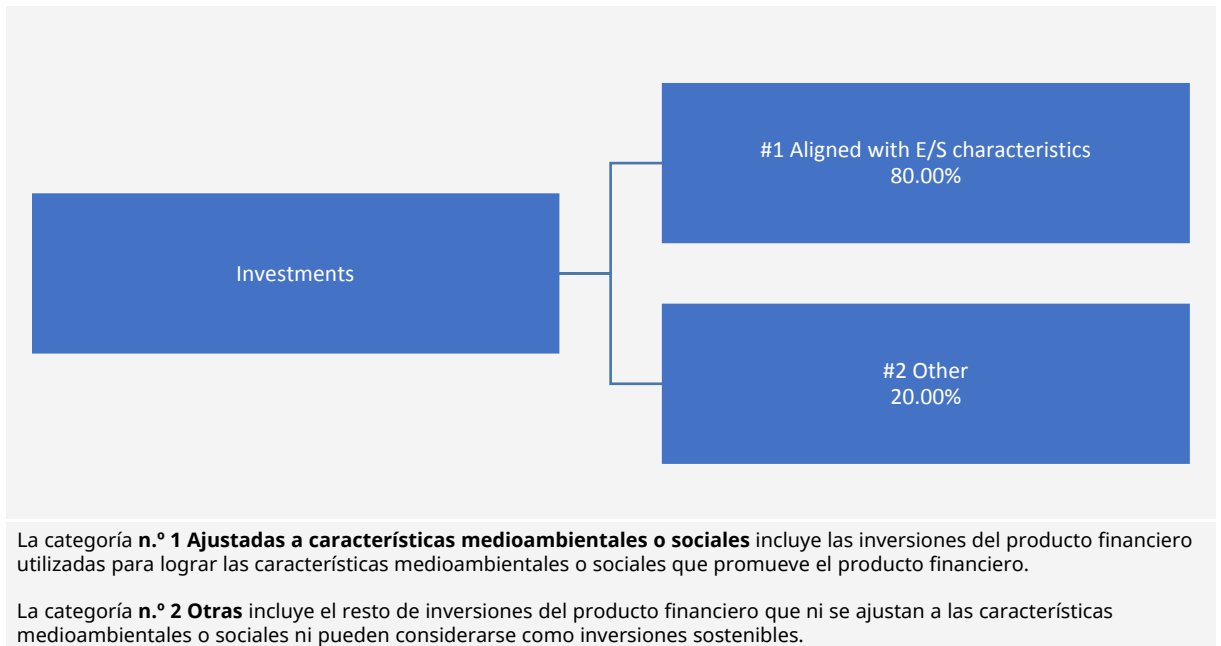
Investments

#1 Aligned with E/S characteristics
80.00%

#2 Other
20.00%

La categoría **n.º 1 Ajustadas a características medioambientales o sociales** incluye las inversiones del producto financiero utilizadas para lograr las características medioambientales o sociales que promueve el producto financiero.

La categoría **n.º 2 Otras** incluye el resto de inversiones del producto financiero que ni se ajustan a las características medioambientales o sociales ni pueden considerarse como inversiones sostenibles.